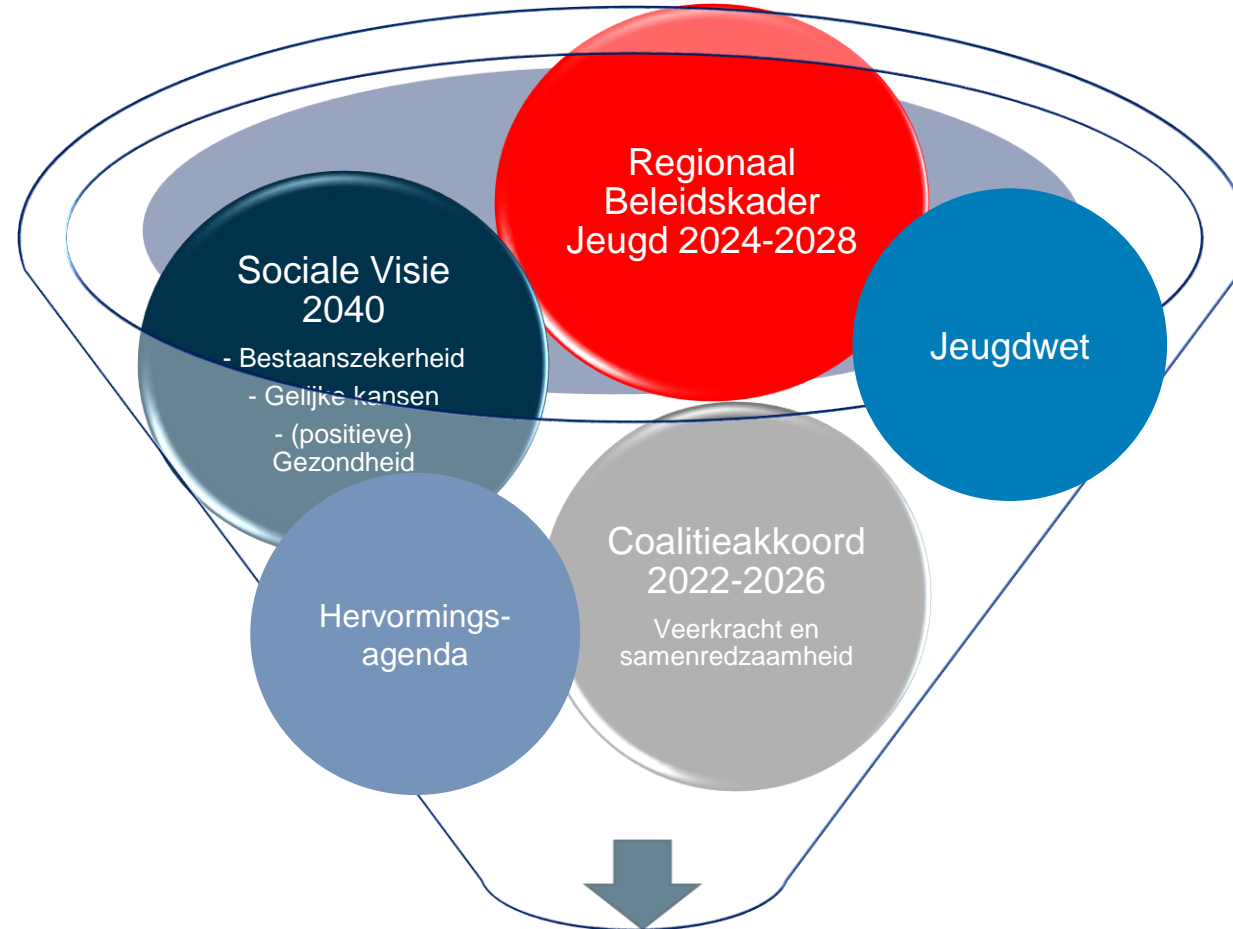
Regionaal Beleidskader Jeugd 2024-2028

Sociale Visie 2040

- Bestaanszekerheid
- Gelijke kansen
- (positieve) Gezondheid

Jeugdwet

Coalitieakkoord 2022-2026

Veerkracht en samenredzaamheid

Hervormingsagenda